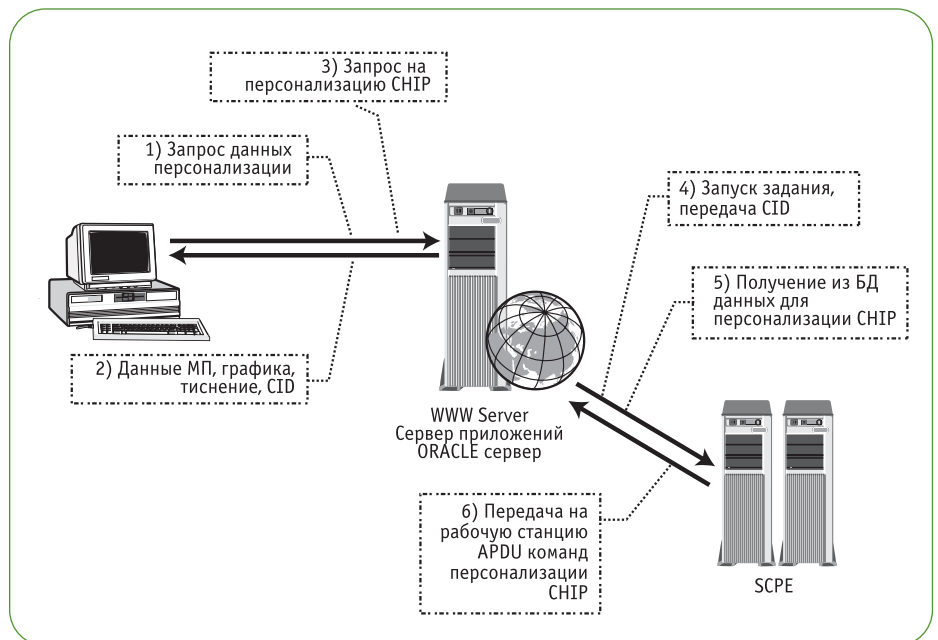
3) Запрос на персонализацию CHIP

1) Запрос данных персонализации

4) Запуск задания, передача CID

5) Получение из БД данных для персонализации CHIP

2) Данные МП, графика, тиснение, CID

WWW Server
Сервер приложений
ORACLE сервер

6) Передача на рабочую станцию APDU команд персонализации CHIP

SCPE